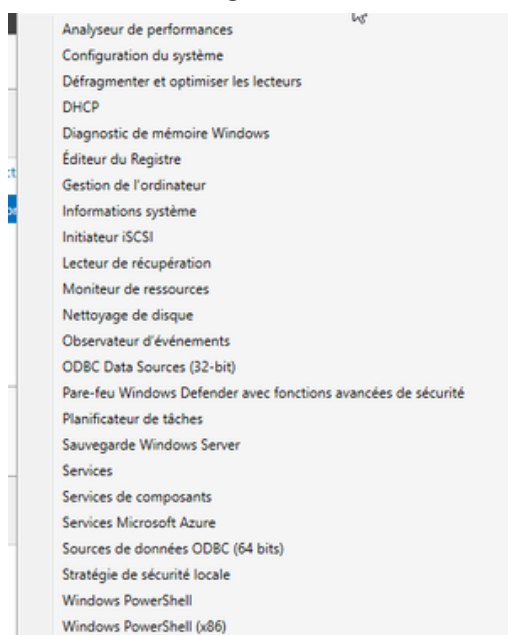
Analyseur de performances
Configuration du système
Défragmenter et optimiser les lecteurs
DHCP
Diagnostic de mémoire Windows
Éditeur du Registre
Gestion de l'ordinateur
Informations système
Initiateur iSCSI
Lecteur de récupération
Moniteur de ressources
Nettoyage de disque
Observateur d'événements
ODBC Data Sources (32-bit)
Pare-feu Windows Defender avec fonctions avancées de sécurité
Planificateur de tâches
Sauvegarde Windows Server
Services
Services de composants
Services Microsoft Azure
Sources de données ODBC (64 bits)
Stratégie de sécurité locale
Windows PowerShell
Windows PowerShell (x86)